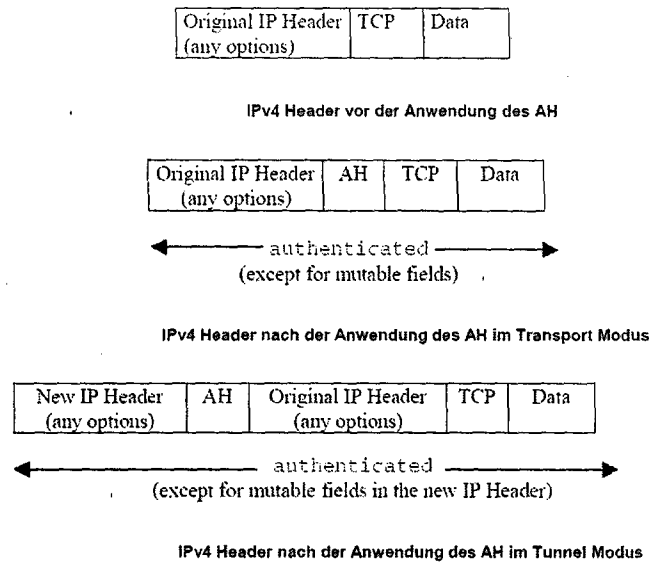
| Original IP Header (any options) | TCP | Data |
|---|---|---|

IPv4 Header vor der Anwendung des AH

| Original IP Header (any options) | AH | TCP | Data |
|---|---|---|---|

authenticated
(except for mutable fields)

IPv4 Header nach der Anwendung des AH im Transport Modus

| New IP Header (any options) | AH | Original IP Header (any options) | TCP | Data |
|---|---|---|---|---|

authenticated
(except for mutable fields in the new IP Header)

IPv4 Header nach der Anwendung des AH im Tunnel Modus